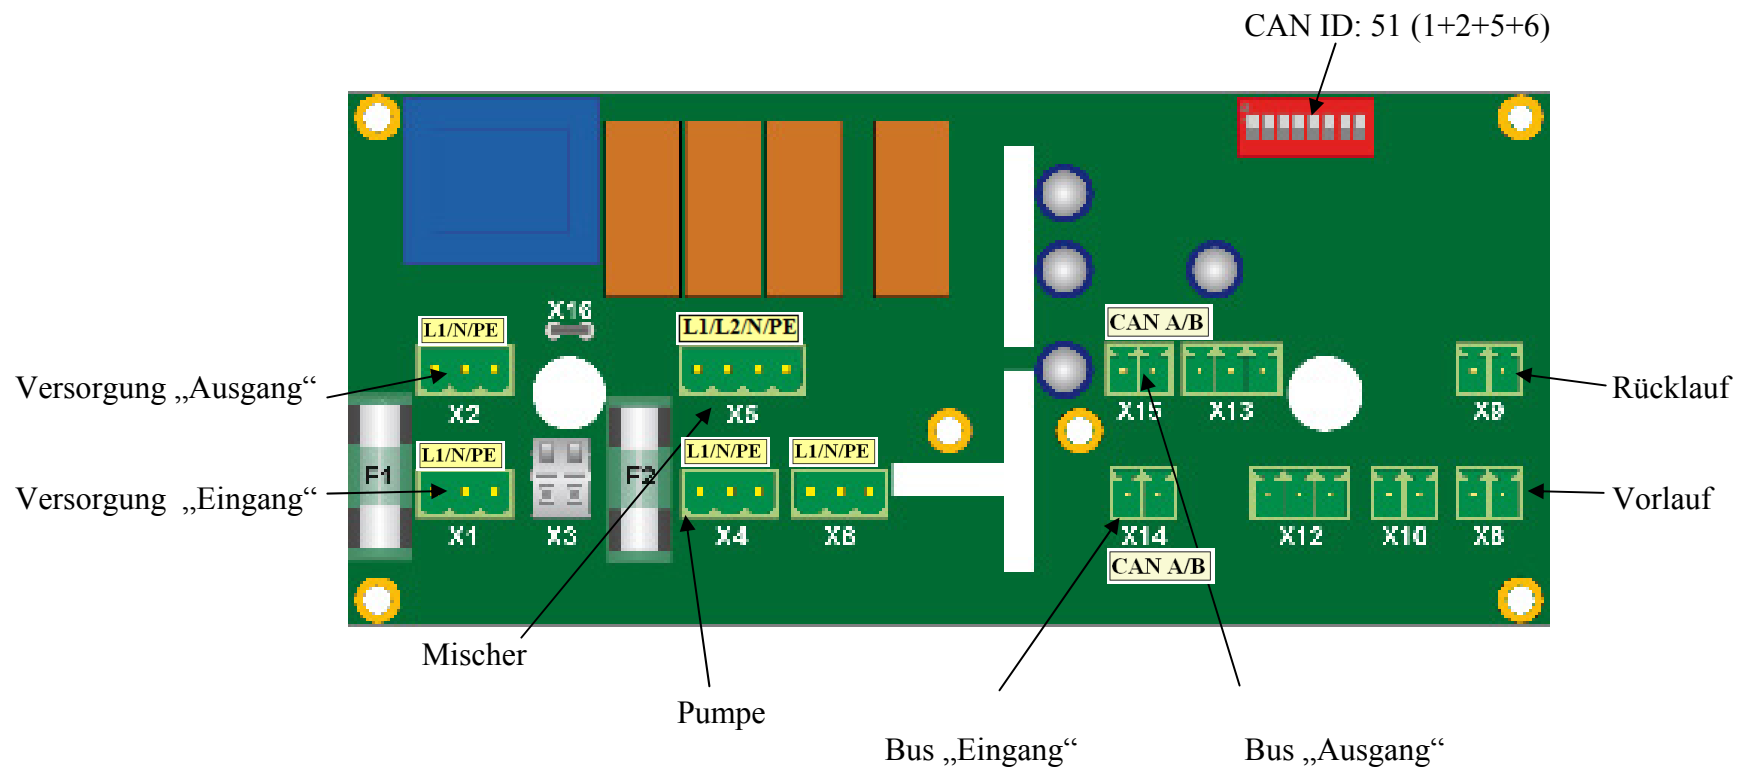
CAN ID: 51 (1+2+5+6)

X16

L1/N/PE

L1/L2/N/PE

CAN A/B

Versorgung „Ausgang“

X2

X5

X15

X13

X9

Rücklauf

F1

L1/N/PE

F2

L1/N/PE

L1/N/PE

Versorgung „Eingang“

X1

X3

X4

X6

X14

X12

X10

X8

Vorlauf

CAN A/B

Mischer

Pumpe

Bus „Eingang“

Bus „Ausgang“